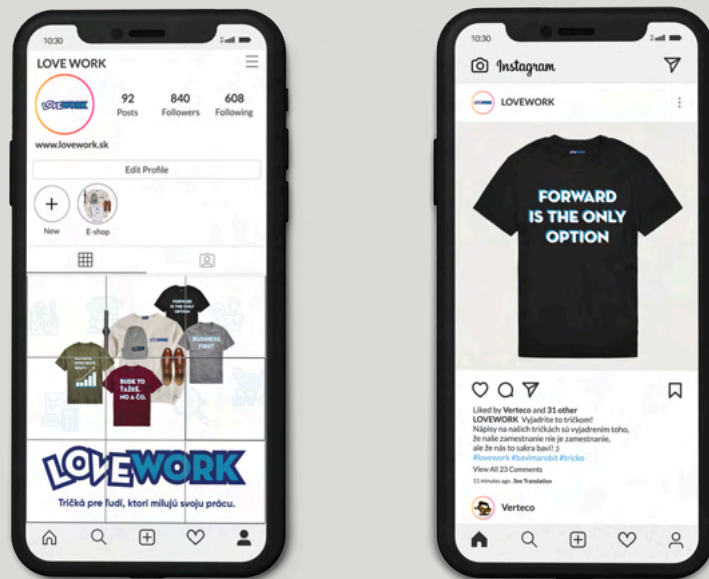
10:30

LOVE WORK

92 Posts
840 Followers
608 Following

www.lovework.sk

Edit Profile

New
E-shop

FORWARD IS THE ONLY OPTION

BUSINESS FIRST

DUDE TO ŤAŽKÉ, NO A ČO.

LOVEWORK

Tričká pre ľudí, ktorí milujú svoju prácu.

10:30

Instagram

LOVEWORK

FORWARD IS THE ONLY OPTION

Liked by Verteco and 31 other
LOVEWORK Vyjadrite tričkom!
Nápisy na našich tričkách sú vyjadrením toho, že naše zamestnanie nie je zamestnanie, ale že nás to sakra baví! ;)
#lovework #bavimarobit #tricko
View All 23 Comments
11 minutes ago. See Translation

Verteco